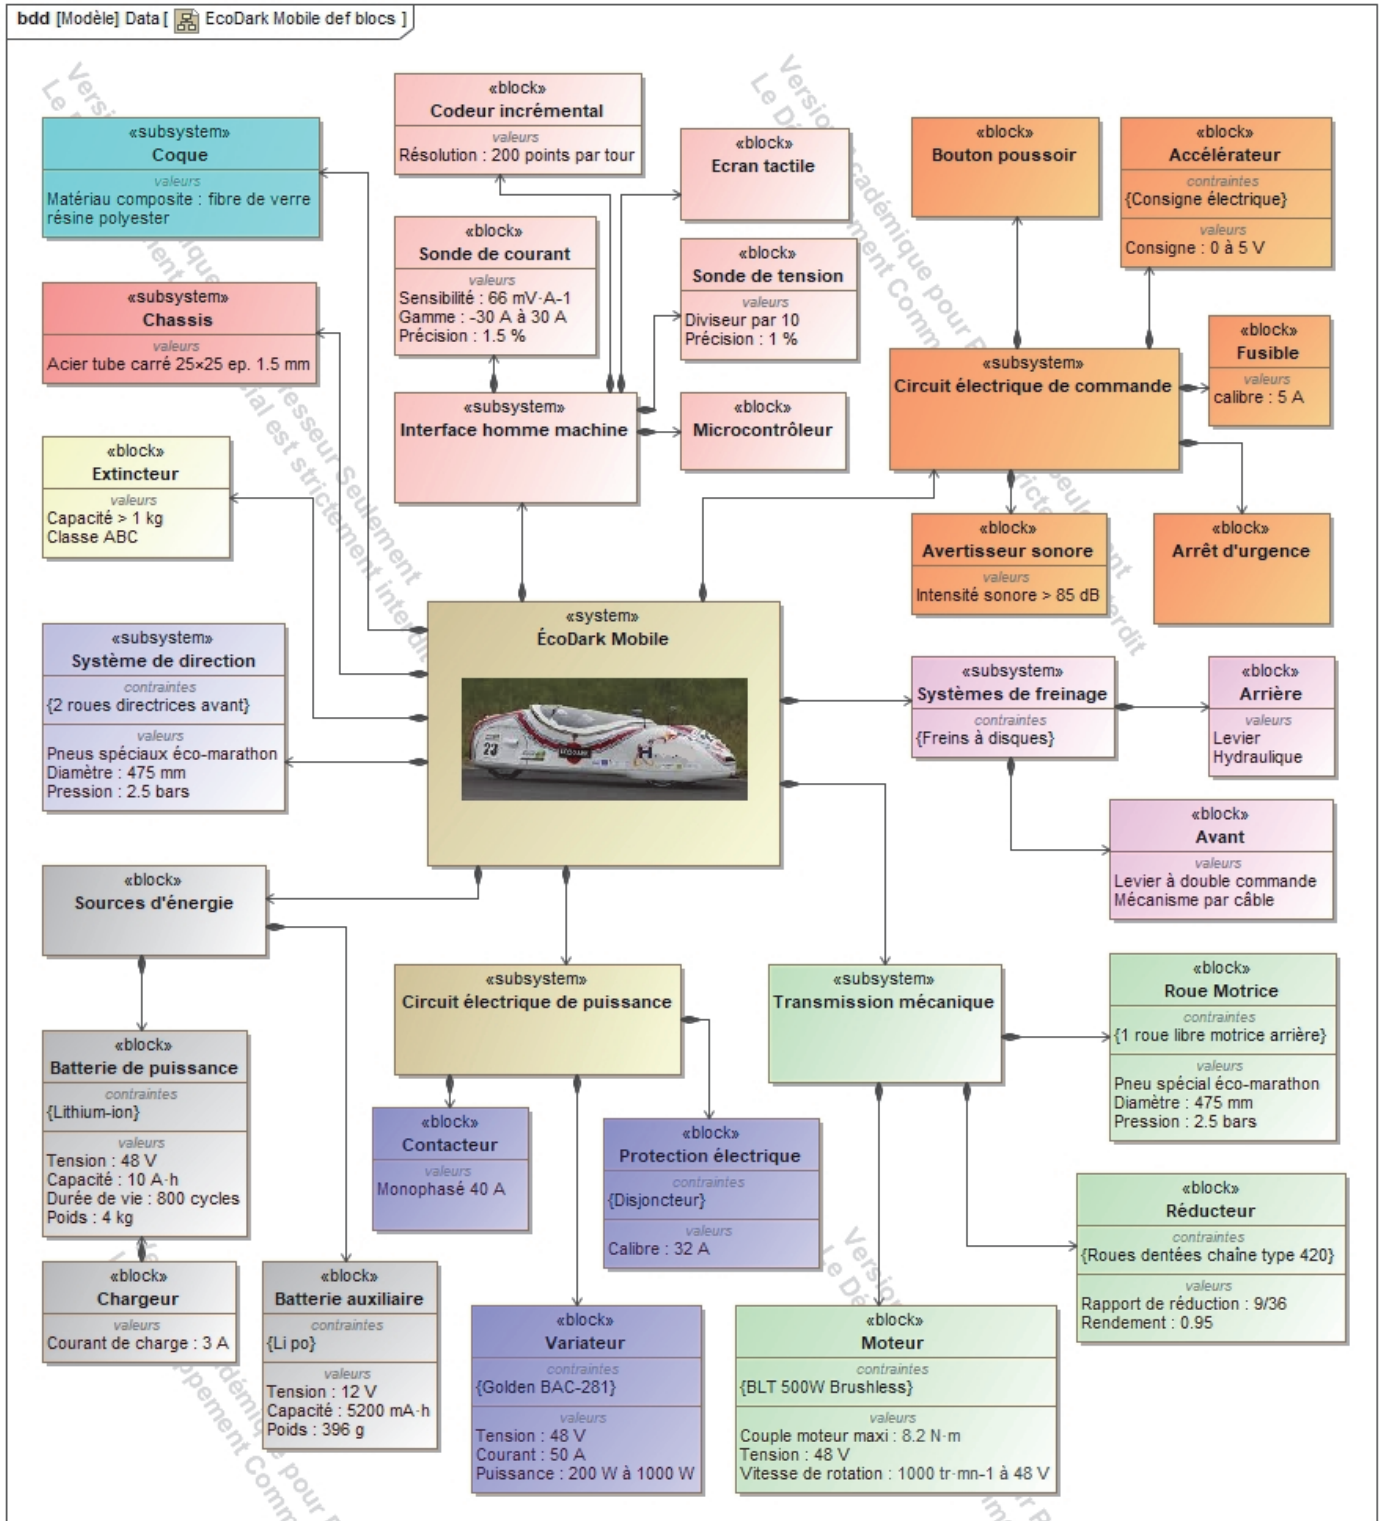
bdd [Modèle] Data [ EcoDark Mobile def blocs ]

«subsystem»
Coque
valeurs
Matériau composite : fibre de verre résine polyester

«block»
Codeur incrémental
valeurs
Résolution : 200 points par tour

«block»
Ecran tactile

«block»
Bouton poussoir

«block»
Accélérateur
contraintes
{Consigne électrique}
valeurs
Consigne : 0 à 5 V

«block»
Sonde de courant
valeurs
Sensibilité : 66 mV·A-1
Gamme : -30 A à 30 A
Précision : 1.5 %

«block»
Sonde de tension
valeurs
Diviseur par 10
Précision : 1 %

«subsystem»
Chassis
valeurs
Acier tube carré 25×25 ep. 1.5 mm

«block»
Fusible
valeurs
calibre : 5 A

«subsystem»
Circuit électrique de commande

«subsystem»
Interface homme machine

«block»
Microcontrôleur

«block»
Extincteur
valeurs
Capacité > 1 kg
Classe ABC

«block»
Avertisseur sonore
valeurs
Intensité sonore > 85 dB

«block»
Arrêt d'urgence

«system»
ÉcoDark Mobile

«subsystem»
Système de direction
contraintes
{2 roues directrices avant}
valeurs
Pneus spéciaux éco-marathon
Diamètre : 475 mm
Pression : 2.5 bars

«subsystem»
Systèmes de freinage
contraintes
{Freins à disques}

«block»
Arrière
valeurs
Levier Hydraulique

«block»
Avant
valeurs
Levier à double commande
Mécanisme par câble

«block»
Sources d'énergie

«subsystem»
Circuit électrique de puissance

«subsystem»
Transmission mécanique

«block»
Roue Motrice
contraintes
{1 roue libre motrice arrière}
valeurs
Pneu spécial éco-marathon
Diamètre : 475 mm
Pression : 2.5 bars

«block»
Batterie de puissance
contraintes
{Lithium-ion}
valeurs
Tension : 48 V
Capacité : 10 A·h
Durée de vie : 800 cycles
Poids : 4 kg

«block»
Contacteur
valeurs
Monophasé 40 A

«block»
Protection électrique
contraintes
{Disjoncteur}
valeurs
Calibre : 32 A

«block»
Réducteur
contraintes
{Roues dentées chaîne type 420}
valeurs
Rapport de réduction : 9/36
Rendement : 0.95

«block»
Chargeur
valeurs
Courant de charge : 3 A

«block»
Batterie auxiliaire
contraintes
{Li po}
valeurs
Tension : 12 V
Capacité : 5200 mA·h
Poids : 396 g

«block»
Variateur
contraintes
{Golden BAC-281}
valeurs
Tension : 48 V
Courant : 50 A
Puissance : 200 W à 1000 W

«block»
Moteur
contraintes
{BLT 500W Brushless}
valeurs
Couple moteur maxi : 8.2 N·m
Tension : 48 V
Vitesse de rotation : 1000 tr·mn-1 à 48 V